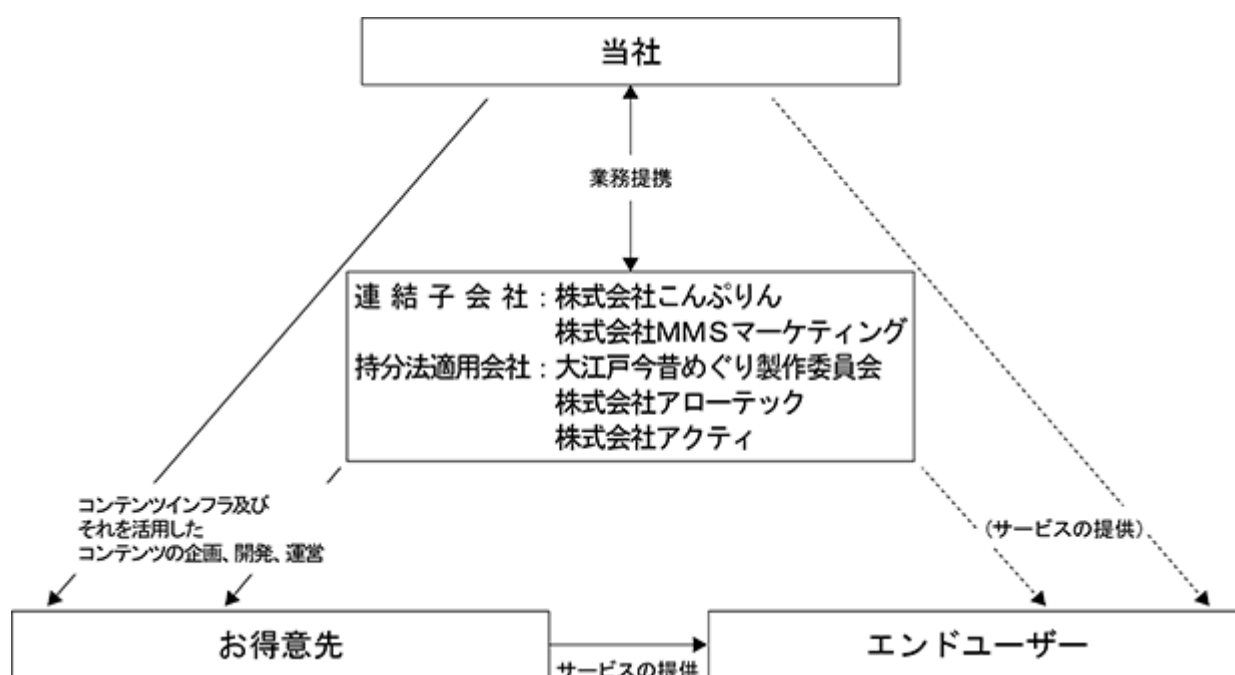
当社

業務提携

連結子会社：株式会社こんぷりん
株式会社MMSマーケティング
持分法適用会社：大江戸今昔めぐり製作委員会
株式会社アローテック
株式会社アクティ

コンテンツインフラ及び
それを活用した
コンテンツの企画、開発、運営

（サービスの提供）

お得意先

サービスの提供

エンドユーザー